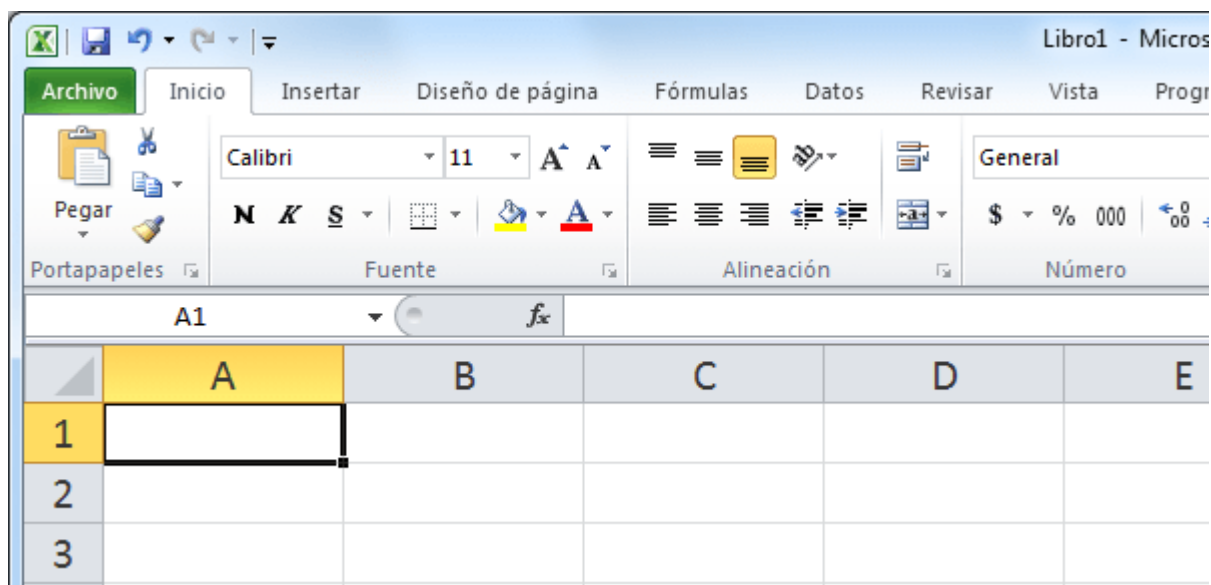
Libro1 - Micros

Archivo Inicio Insertar Diseño de página Fórmulas Datos Revisar Vista Progr

Pegar

Calibri 11

N K S

General

$ % 000

Portapapeles Fuente Alineación Número

A1

$f_x$

| | A | B | C | D | E |
|---|---|---|---|---|---|
| 1 | | | | | |
| 2 | | | | | |
| 3 | | | | | |